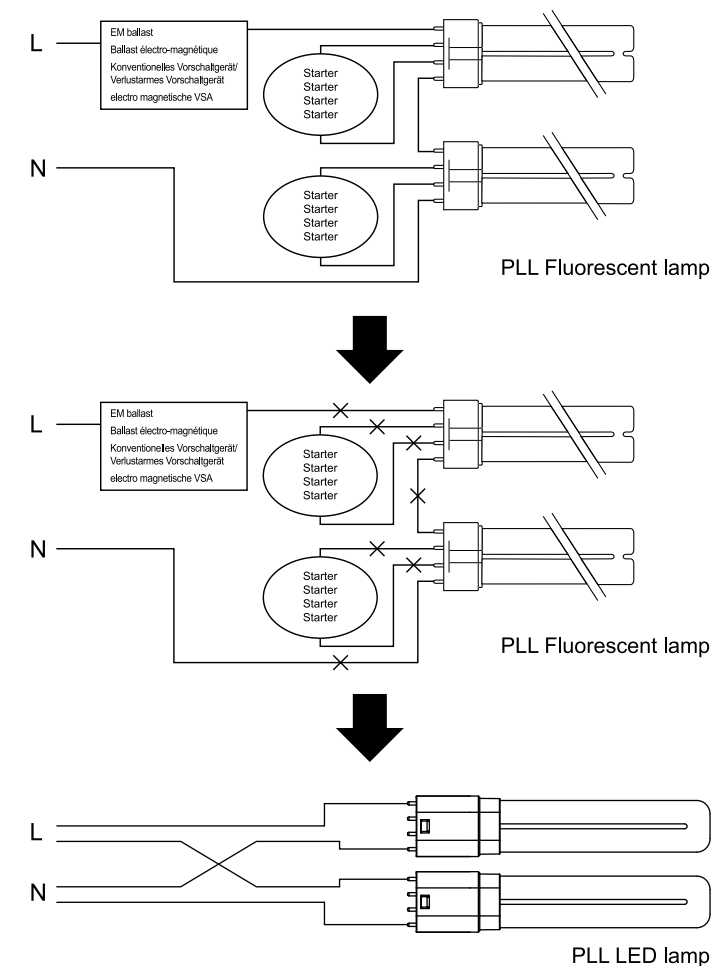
L

EM ballast
Ballast électro-magnétique
Konventionelles Vorschaltgerät/
Verlustarmes Vorschaltgerät
electro magnetische VSA

Starter
Starter
Starter
Starter

N

Starter
Starter
Starter
Starter

PLL Fluorescent lamp

L

EM ballast
Ballast électro-magnétique
Konventionelles Vorschaltgerät/
Verlustarmes Vorschaltgerät
electro magnetische VSA

Starter
Starter
Starter
Starter

N

Starter
Starter
Starter
Starter

PLL Fluorescent lamp

L

N

PLL LED lamp